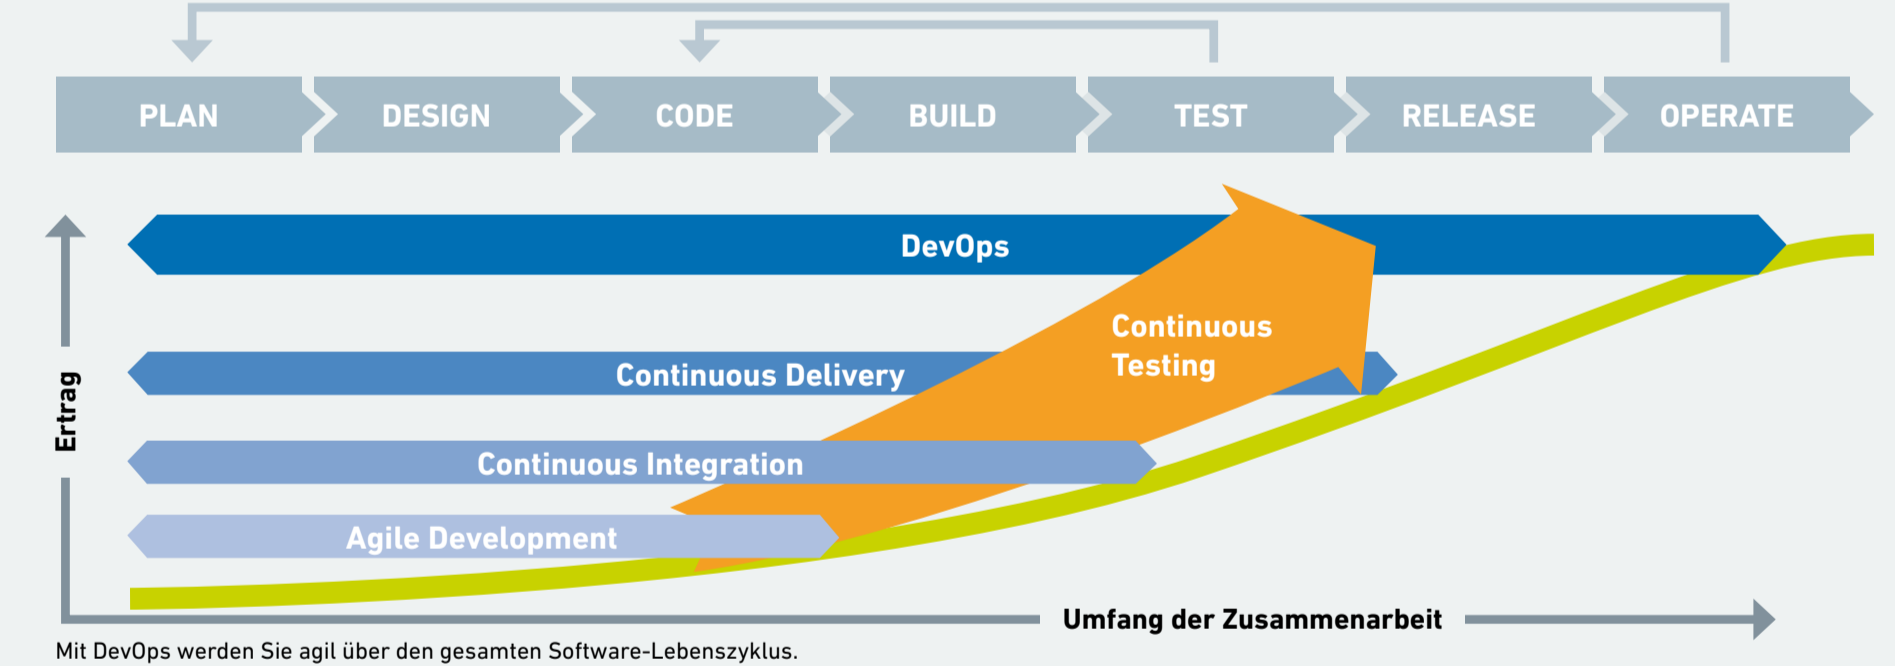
PLAN DESIGN CODE BUILD TEST RELEASE OPERATE

DevOps

Continuous Testing

Continuous Delivery

Continuous Integration

Agile Development

Ertrag

Umfang der Zusammenarbeit

Mit DevOps werden Sie agil über den gesamten Software-Lebenszyklus.